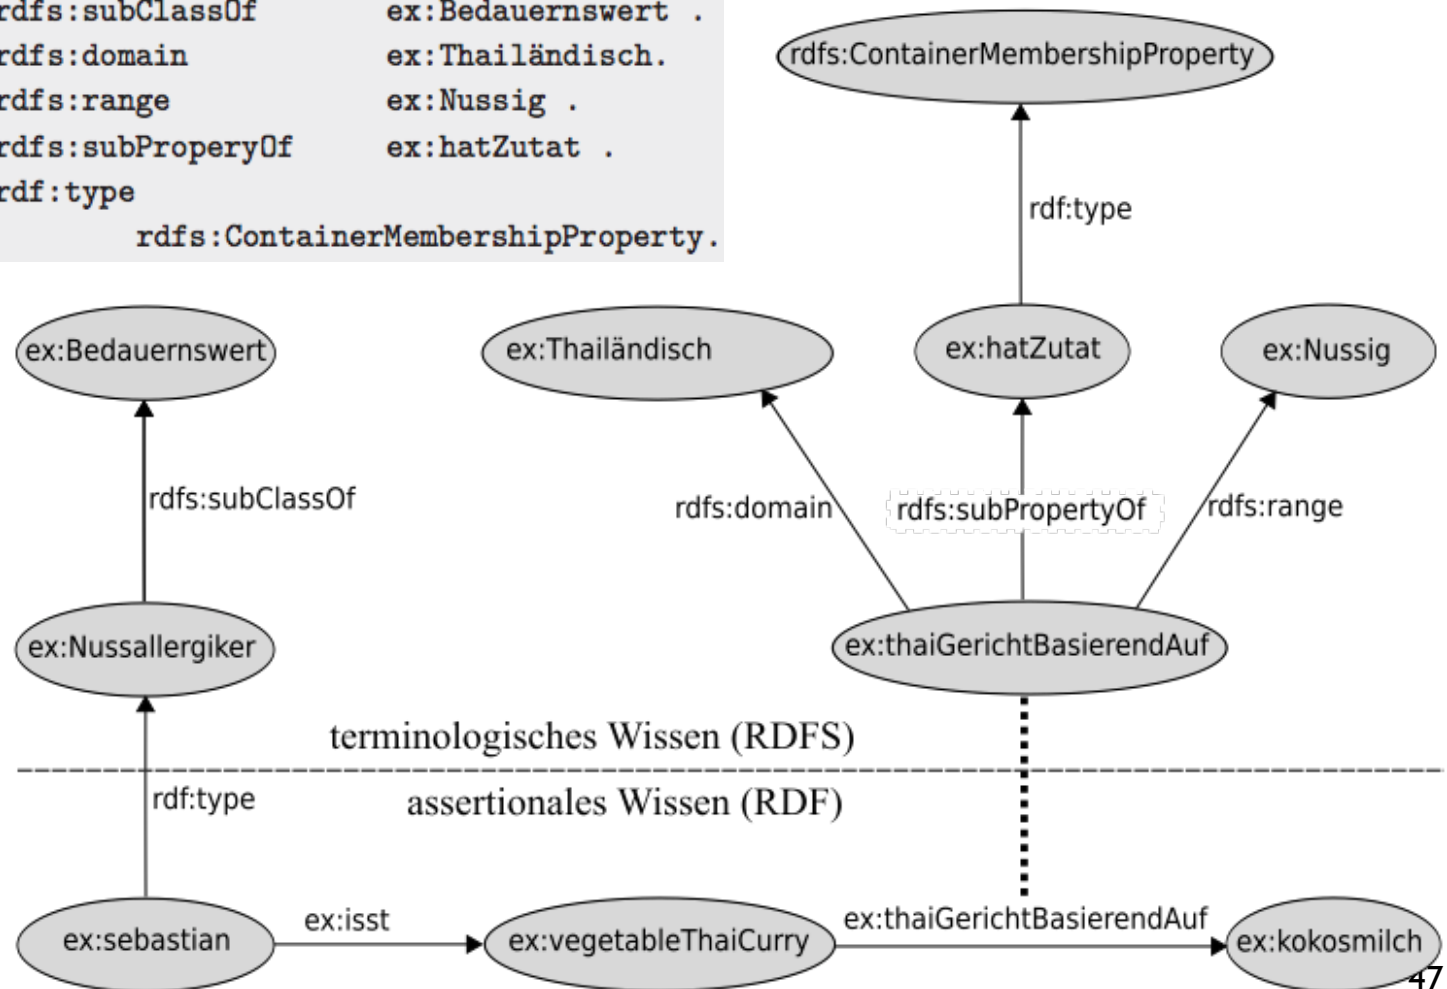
rdfs:subClassOf ex:Bedauernswert .
rdfs:domain ex:Thailändisch.
rdfs:range ex:Nussig .
rdfs:subProperyOf ex:hatZutat .
rdf:type
rdfs:ContainerMembershipProperty.

rdfs:ContainerMembershipProperty

rdf:type

ex:Bedauernswert

ex:Thailändisch

ex:hatZutat

ex:Nussig

rdfs:subClassOf

rdfs:domain

rdfs:subPropertyOf

rdfs:range

ex:Nussallergiker

ex:thaiGerichtBasierendAuf

terminologisches Wissen (RDFS)

rdf:type

assertionales Wissen (RDF)

ex:sebastian

ex:isst

ex:vegetableThaiCurry

ex:thaiGerichtBasierendAuf

ex:kokosmilch

47